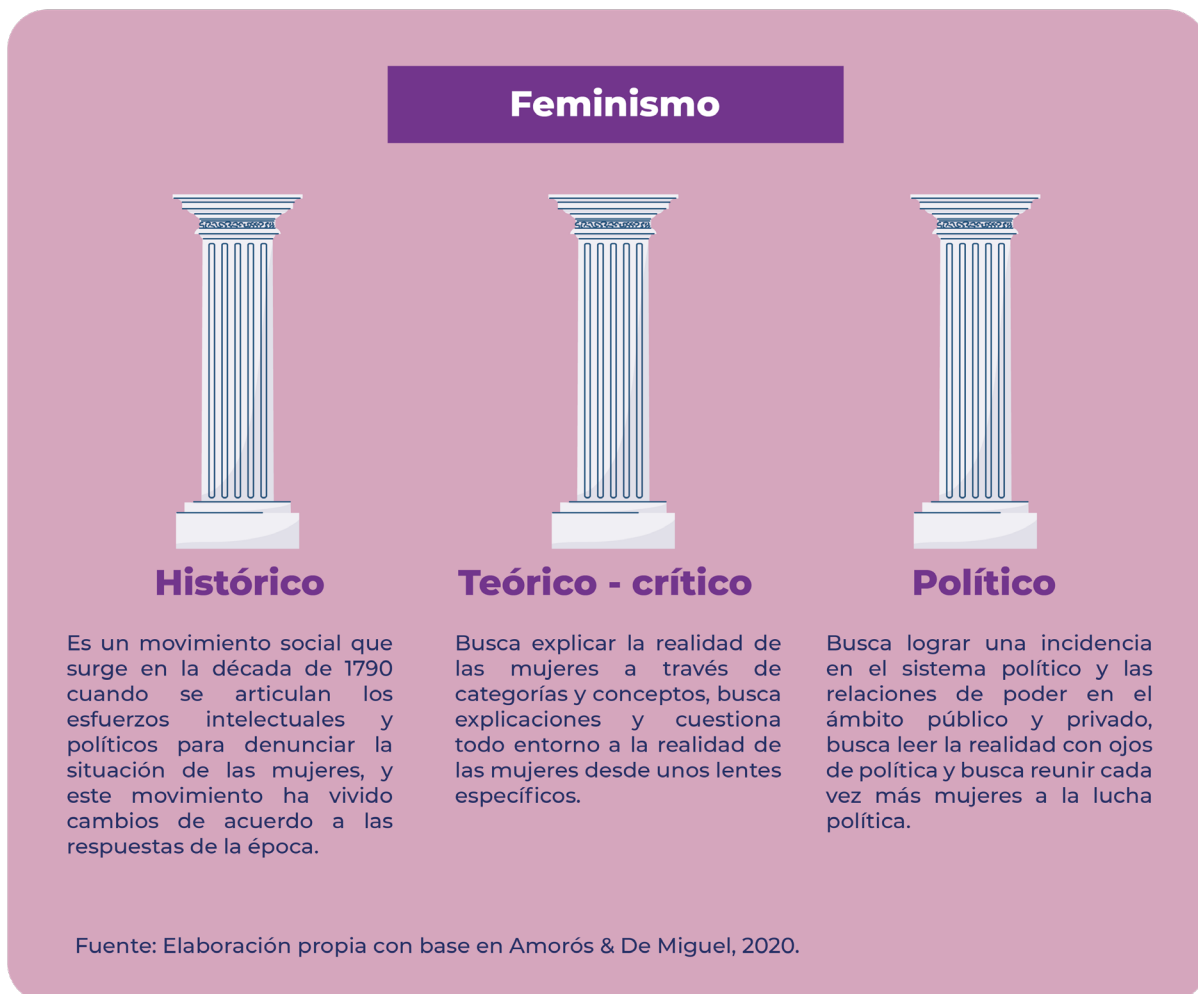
Feminismo

Histórico

Es un movimiento social que surge en la década de 1790 cuando se articulan los esfuerzos intelectuales y políticos para denunciar la situación de las mujeres, y este movimiento ha vivido cambios de acuerdo a las respuestas de la época.

Teórico - crítico

Busca explicar la realidad de las mujeres a través de categorías y conceptos, busca explicaciones y cuestiona todo entorno a la realidad de las mujeres desde unos lentes específicos.

Político

Busca lograr una incidencia en el sistema político y las relaciones de poder en el ámbito público y privado, busca leer la realidad con ojos de política y busca reunir cada vez más mujeres a la lucha política.

Fuente: Elaboración propia con base en Amorós & De Miguel, 2020.